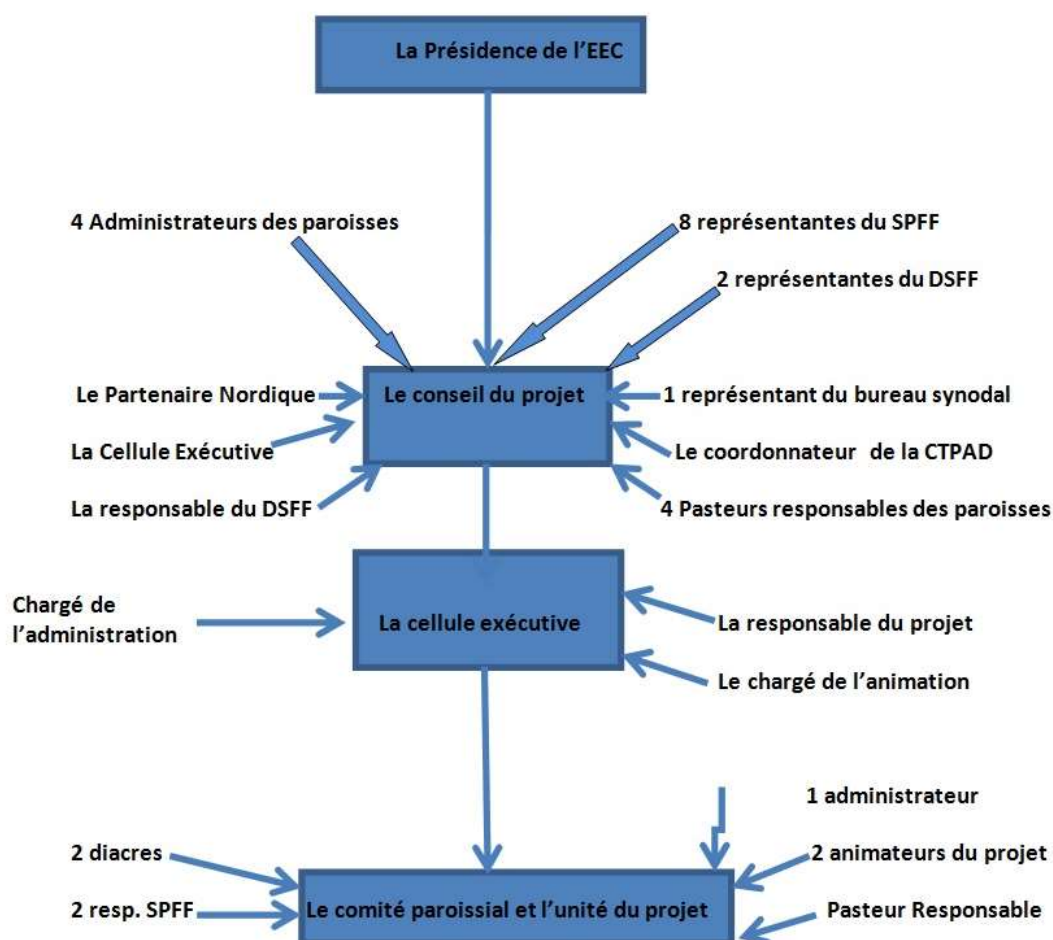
La Présidence de l'EEC

4 Administrateurs des paroisses

8 représentantes du SPFF

2 représentantes du DSFF

Le Partenaire Nordique

Le conseil du projet

1 représentant du bureau synodal

La Cellule Exécutive

Le coordonnateur de la CTPAD

La responsable du DSFF

4 Pasteurs responsables des paroisses

Chargé de l'administration

La cellule exécutive

La responsable du projet

Le chargé de l'animation

1 administrateur

2 diacres

2 animateurs du projet

2 resp. SPFF

Le comité paroissial et l'unité du projet

Pasteur Responsable